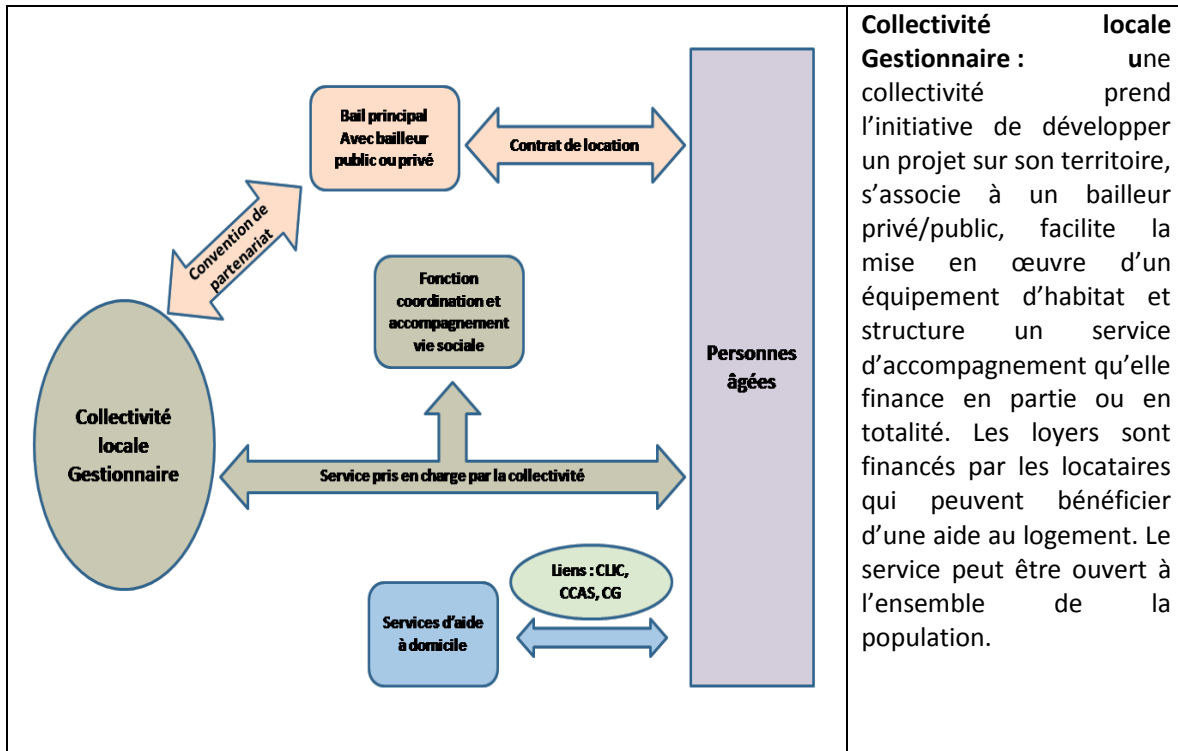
Bail principal Avec bailleur public ou privé

Contrat de location

Convention de partenariat

Fonction coordination et accompagnement vie sociale

Personnes âgées

Collectivité locale Gestionnaire

Service pris en charge par la collectivité

Liens : CLIC, CCAS, CG

Services d'aide à domicile

**Collectivité locale Gestionnaire : u**ne collectivité prend l'initiative de développer un projet sur son territoire, s'associe à un bailleur privé/public, facilite la mise en œuvre d'un équipement d'habitat et structure un service d'accompagnement qu'elle finance en partie ou en totalité. Les loyers sont financés par les locataires qui peuvent bénéficier d'une aide au logement. Le service peut être ouvert à l'ensemble de la population.